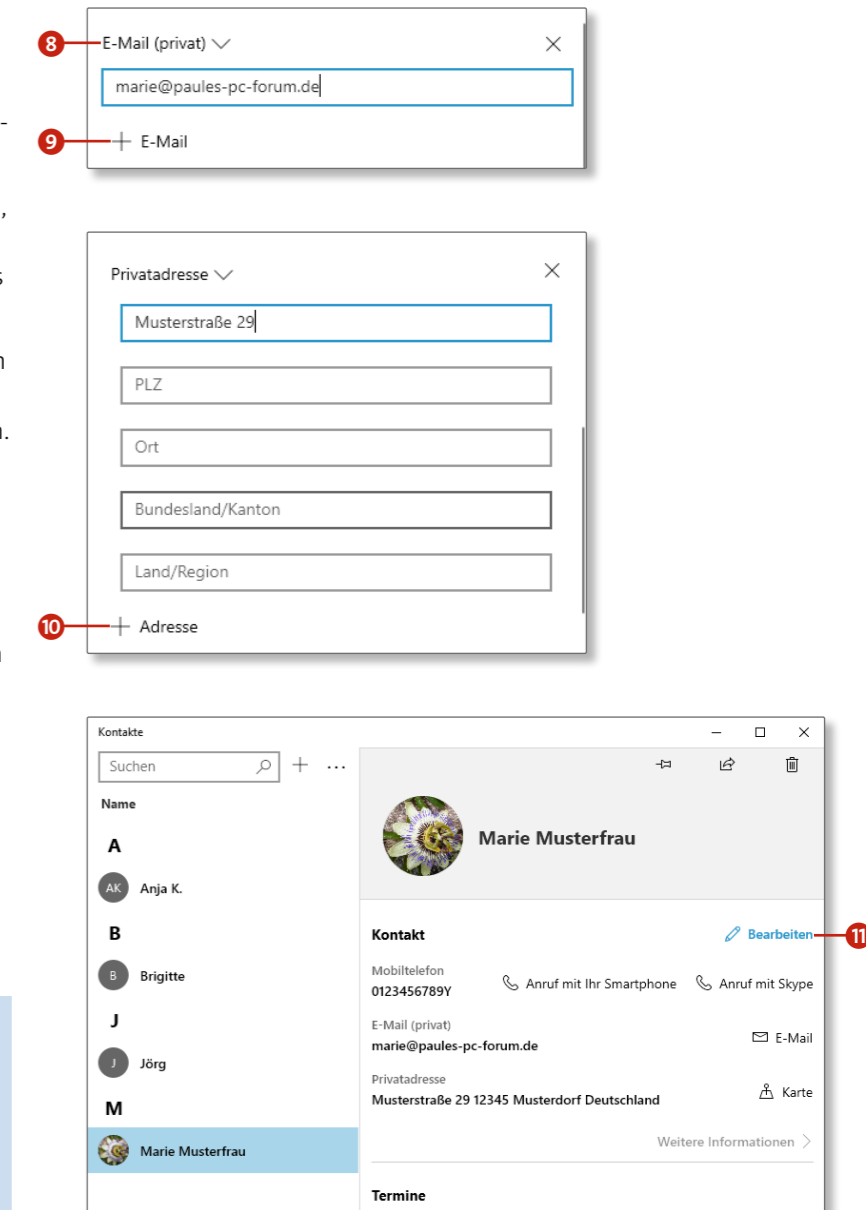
8 E-Mail (privat)

marie@paules-pc-forum.de

9 E-Mail

Privatadresse

Musterstraße 29

PLZ

Ort

Bundesland/Kanton

Land/Region

10 Adresse

Kontakte

Suchen

Name

A

AK Anja K.

B

B Brigitte

J

J Jörg

M

Marie Musterfrau

Marie Musterfrau

Kontakt

Bearbeiten 11

Mobiltelefon
0123456789Y

Anruf mit Ihr Smartphone

Anruf mit Skype

E-Mail (privat)
marie@paules-pc-forum.de

E-Mail

Privatadresse
Musterstraße 29 12345 Musterdorf Deutschland

Karte

Weitere Informationen

Termine